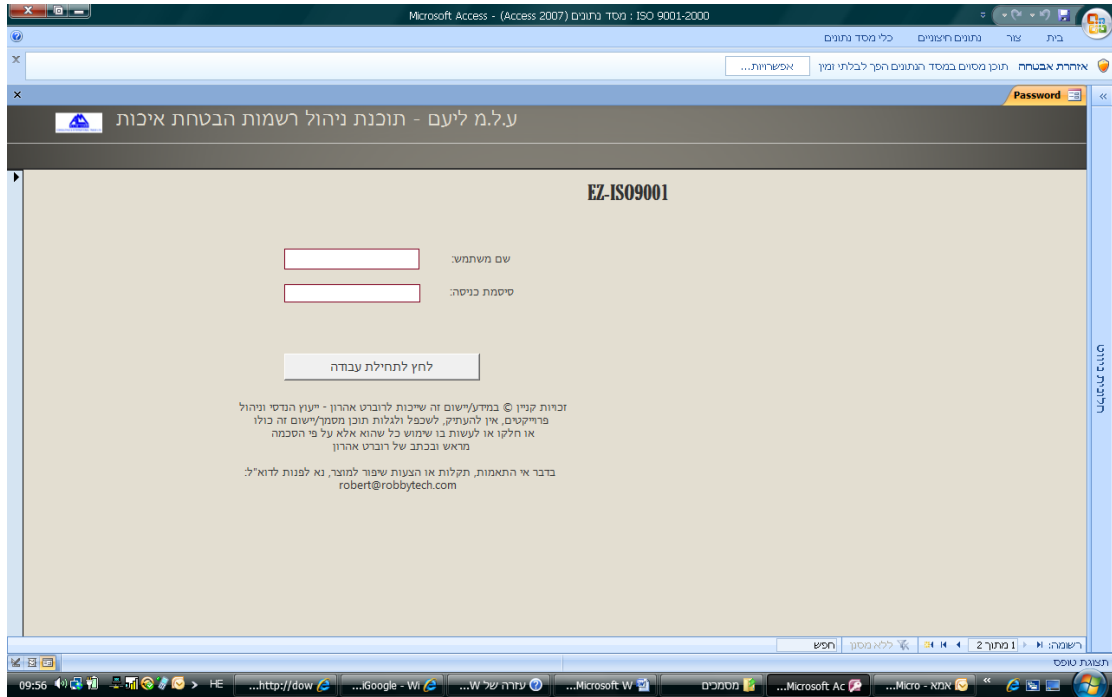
Microsoft Access - (Access 2007) מסד נתונים : ISO 9001-2000

בית צור נתונים חיצוניים כלי מסד נתונים

אזהרת אבטחה תוכן מסוים במסד הנתונים הפך לבלתי זמין אפשרויות...

Password

ע.ל.מ ליעם - תוכנת ניהול רשמות הבטחת איכות

EZ-ISO9001

שם משתמש:

סיסמת כניסה:

לחץ לתחילת עבודה

זכויות קניין © במידע/יישום זה שייכות לרוברט אהרון - ייעוץ הנדסי וניהול פרוייקטים, אין להעתיק, לשכפל ולגלות תוכן מסמך/יישום זה כולו או חלקו או לעשות בו שימוש כל שהוא אלא על פי הסכמה מראש ובכתב של רוברט אהרון

בדבר אי התאמות, תקלות או הצעות שיפור למוצר, נא לפנות לדוא"ל:
robert@robbytech.com

חלונית ניווט

רשומה: 1 מתוך 2 ללא מסנן חפש

תצוגת טופס

09:56 HE http://dow... Google - Wi... עזרה של W... Microsoft W... מסמכים Microsoft Ac... אמא - Micro...